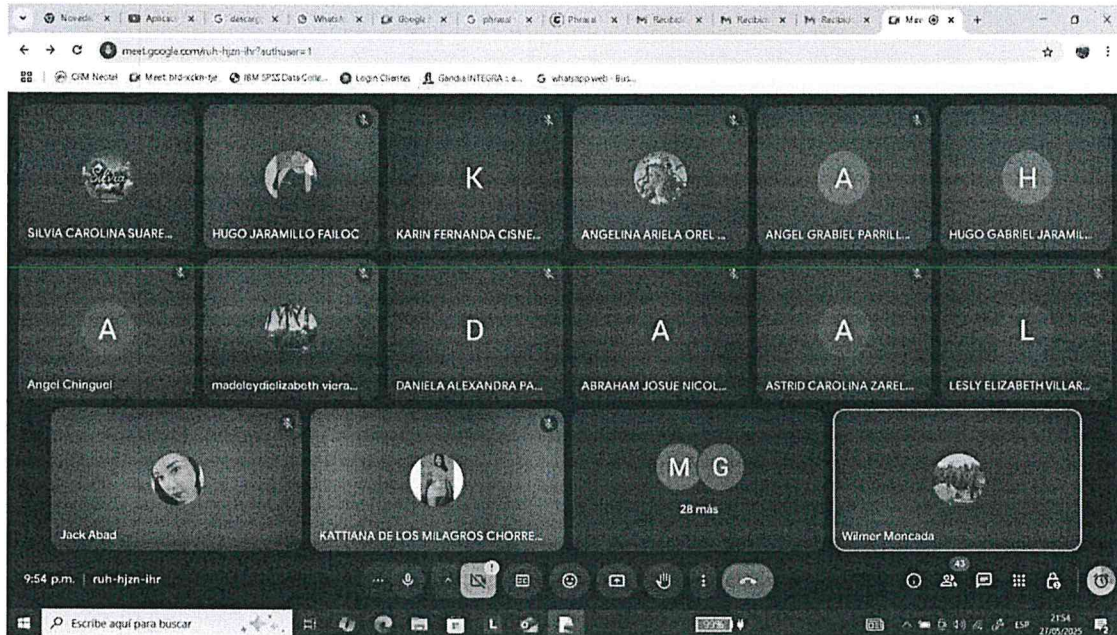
Novede | Aplicac | descarg | WhatsA | Google | phrasal | Phrasal | Recibid | Recibid | Recibid | Mee

meet.google.com/ruh-hjzn-ihr?authuser=1

CRM Nestel | Meet: bfd-xckn-tje | IBM SPSS Data Colle... | Login Clientes | Gandia INTEGRA :: e... | whatsapp web - Bus...

SILVIA CAROLINA SUARE...

HUGO JARAMILLO FAILOC

K

KARIN FERNANDA CISNE...

ANGELINA ARIELA OREL...

A

ANGEL GRABIEL PARRILL...

H

HUGO GABRIEL JARAMIL...

A

Angel Chinguel

madeleydielizabeth viera...

D

DANIELA ALEXANDRA PA...

A

ABRAHAM JOSUE NICOL...

A

ASTRID CAROLINA ZAREL...

L

LESLY ELIZABETH VILLAR...

Jack Abad

KATTIANA DE LOS MILAGROS CHORRE...

M G

28 más

Wilmer Moncada

9:54 p.m. | ruh-hjzn-ihr

43

Escribe aquí para buscar

ESP 21:54 27/05/2025